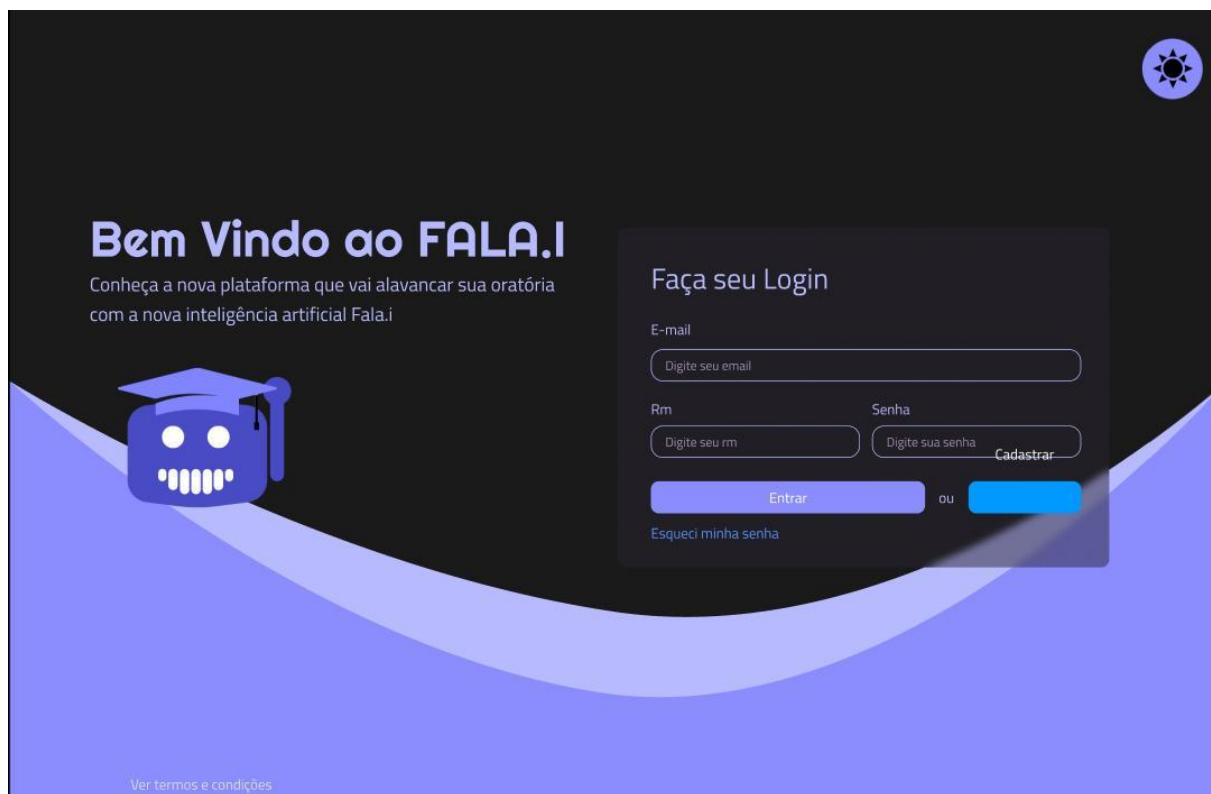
Bem Vindo ao FALA.I

Conheça a nova plataforma que vai alavancar sua oratória com a nova inteligência artificial Fala.i

Faça seu Login

E-mail

Digite seu email

Rm

Digite seu rm

Senha

Digite sua senha

Cadastrar

Entrar

ou

Esqueci minha senha

Ver termos e condições